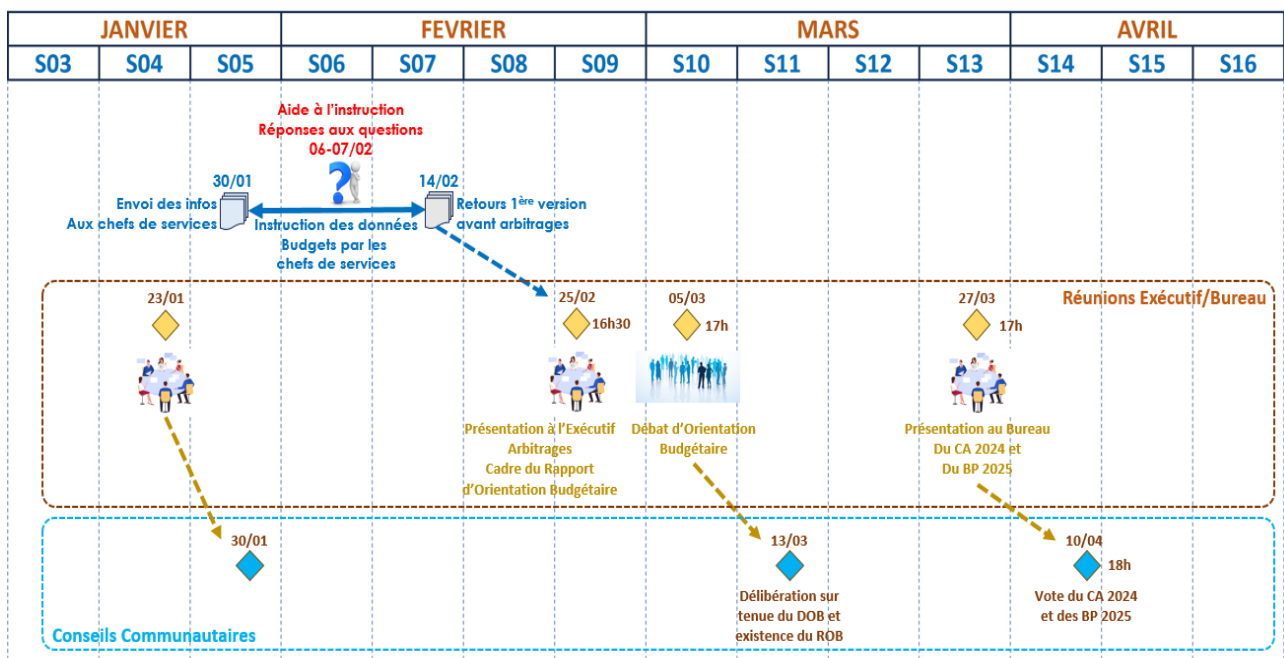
| JANVIER | | | FEVRIER | | | | MARS | | | | AVRIL | | |
|---|---|---|---|---|---|---|---|---|---|---|---|---|---|
| S03 | S04 | S05 | S06 | S07 | S08 | S09 | S10 | S11 | S12 | S13 | S14 | S15 | S16 |

Aide à l'instruction
Réponses aux questions
06-07/02

30/01
Envoi des infos
Aux chefs de services

Instruction des données
Budgets par les
chefs de services

14/02
Retours 1$^{ère}$ version
avant arbitrages

Réunions Exécutif/Bureau

23/01

25/02
16h30
Présentation à l'Exécutif
Arbitrages
Cadre du Rapport
d'Orientation Budgétaire

05/03
17h
Débat d'Orientation
Budgétaire

27/03
17h
Présentation au Bureau
Du CA 2024 et
Du BP 2025

30/01

13/03
Délibération sur
tenue du DOB et
existence du ROB

10/04
18h
Vote du CA 2024
et des BP 2025

Conseils Communautaires